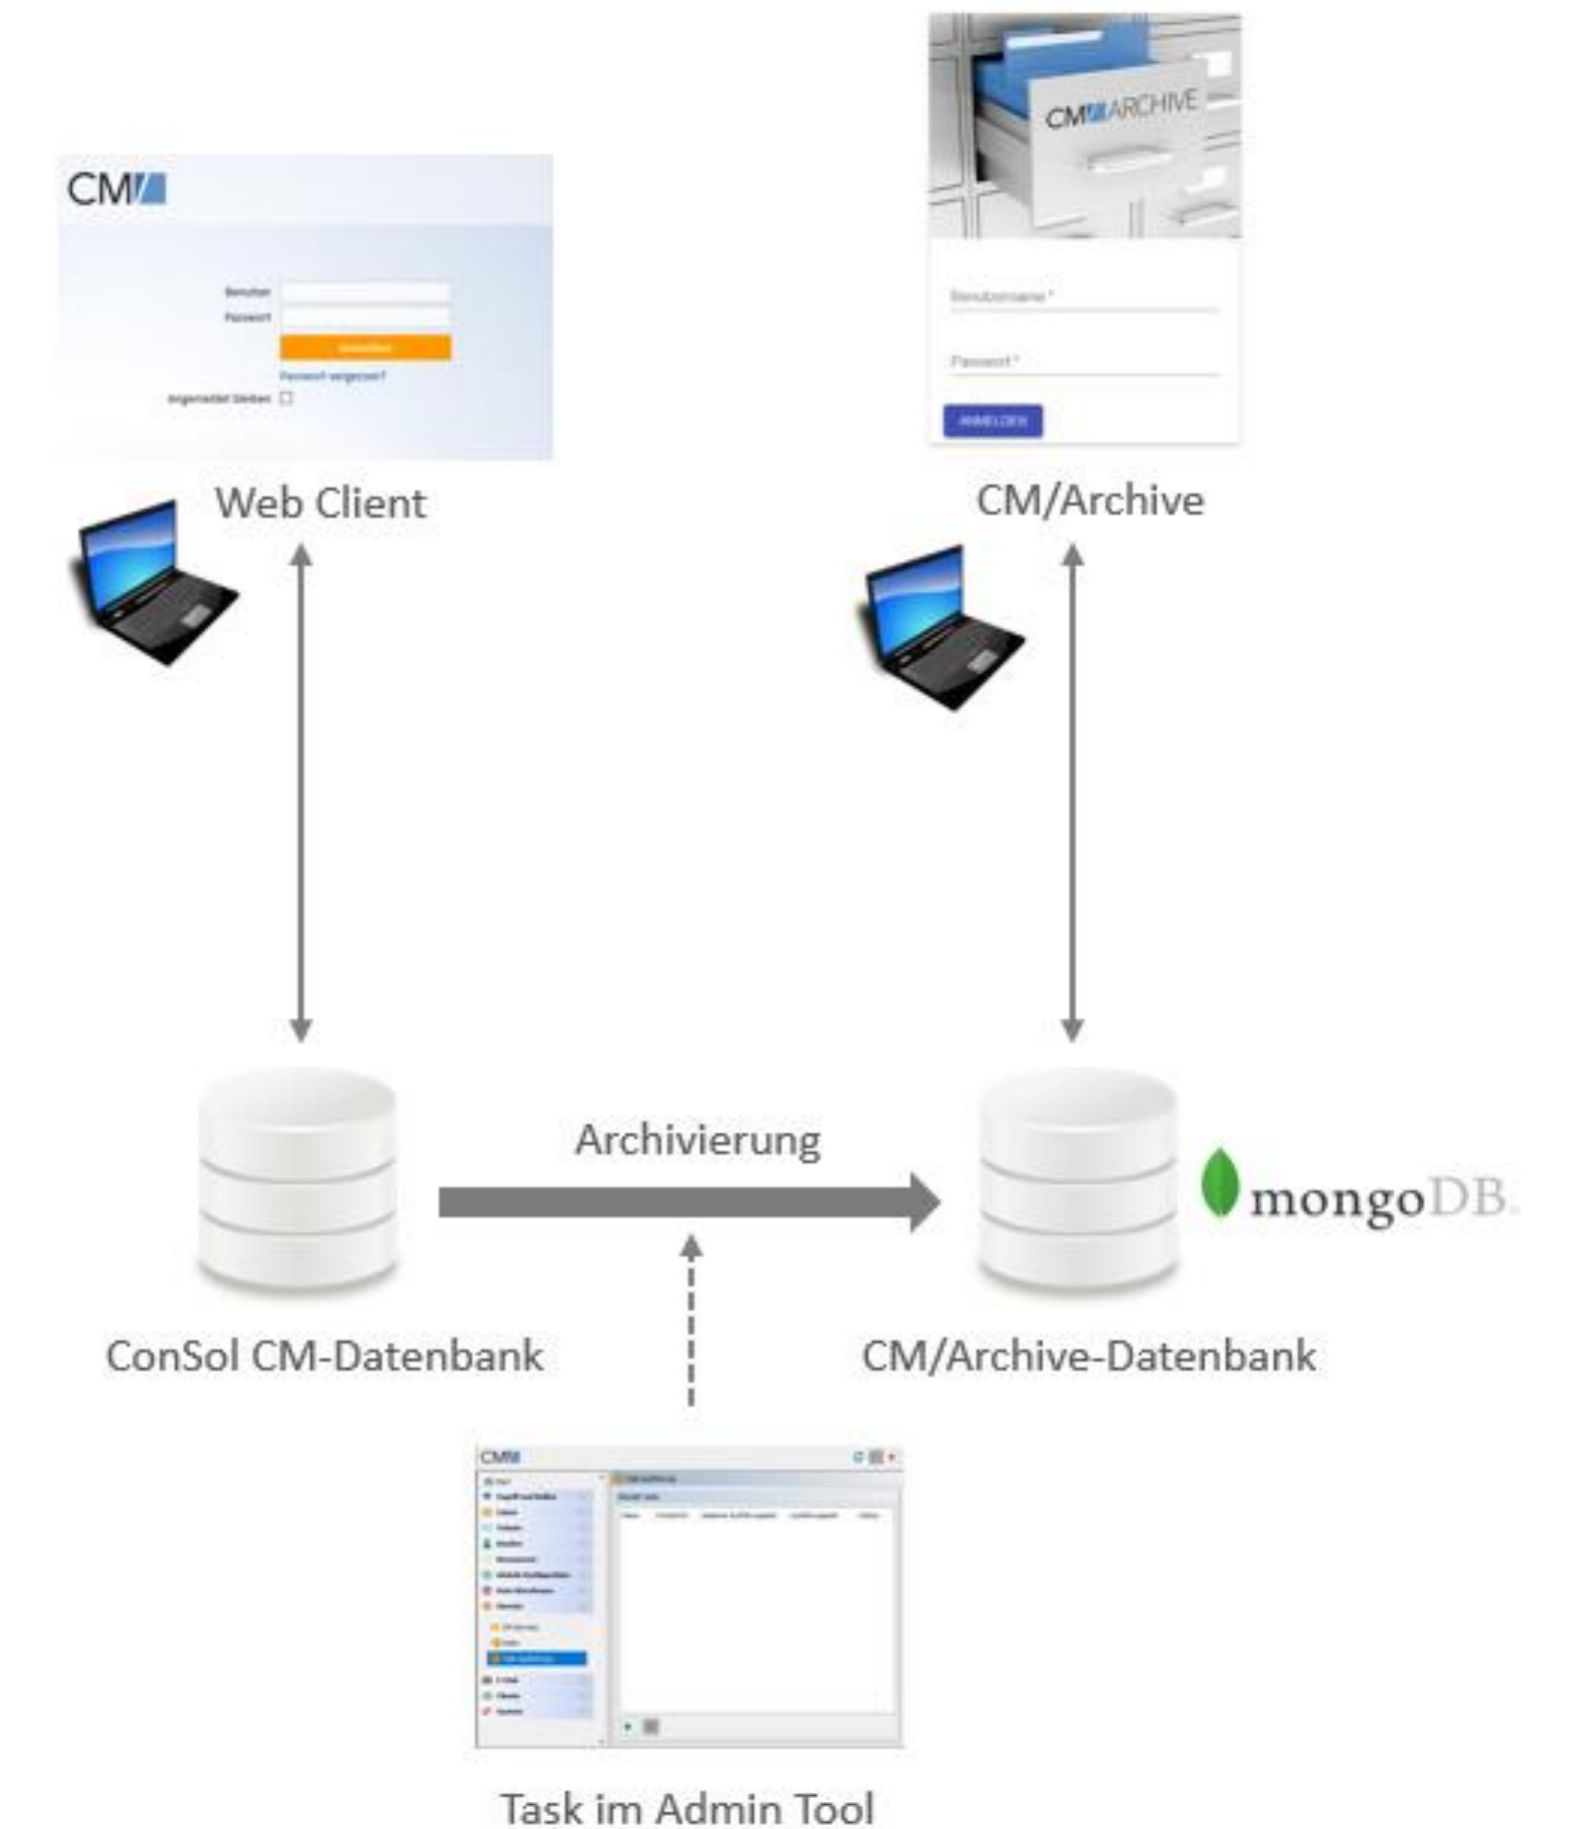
CM/

Benutzer
Passwort
Anmelden
Passwort vergessen?
Angemeldet bleiben

Web Client

CM/ARCHIVE

Benutzername *
Passwort *
ANMELDEN

CM/Archive

Archivierung

mongoDB.

ConSol CM-Datenbank

CM/Archive-Datenbank

CM/

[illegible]

Task im Admin Tool